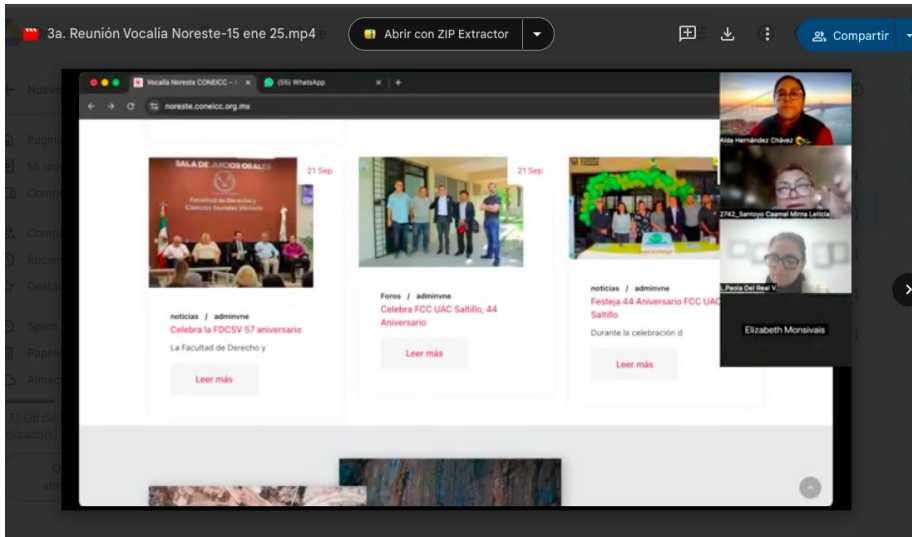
3a. Reunión Vocalía Noreste-15 ene 25.mp4

Abrir con ZIP Extractor

Compartir

Nuevo

Página

Mi uni

Comp

Comp

Recie

Desta

Spam

Papele

Almac

77 GB de

lizado (1

Vocalía Noreste CONEICC - ×

(55) WhatsApp

noreste.coneicc.org.mx

SALA DE JUICIOS ORALES

Facultad de Derecho y Ciencias Sociales Victoria

21 Sep

noticias / adminvne

Celebra la FDCSV 57 aniversario

La Facultad de Derecho y

Leer más

21 Sep

Foros / adminvne

Celebra FCC UAC Saltillo, 44 Aniversario

Leer más

noticias / adminvne

Festeja 44 Aniversario FCC UAC Saltillo

Durante la celebración d

Leer más

Aida Hernández Chávez

2742_Santoyo Caamal Mirna Leticia

_Paola Del Real V.

Elizabeth Monsivais